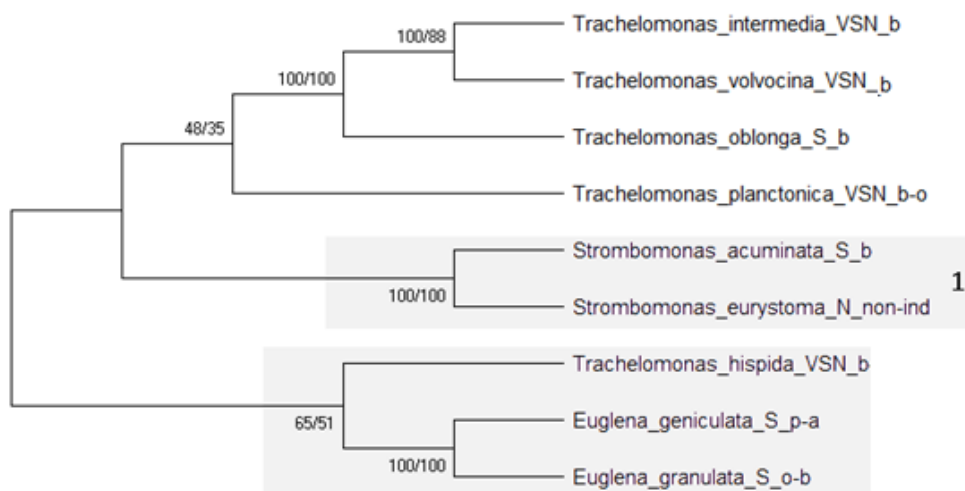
100/88
Trachelomonas_intermedia_VSN_b
100/100
Trachelomonas_volvocina_VSN_b
48/35
Trachelomonas_oblonga_S_b
Trachelomonas_planctonica_VSN_b-o
Strombomonas_acuminata_S_b
1
100/100
Strombomonas_eurystoma_N_non-ind
Trachelomonas_hispida_VSN_b
65/51
Euglena_geniculata_S_p-a
100/100
Euglena_granulata_S_o-b